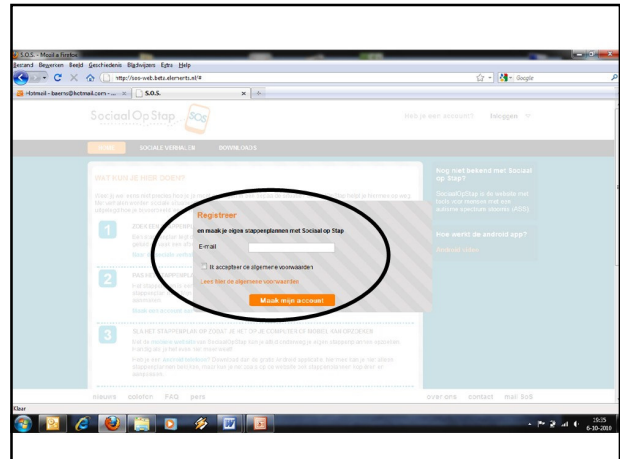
S.O.S. - Mozilla Firefox

Bestand Bewerken Beeld Geschiedenis Bladwijzers Extra Help

http://sos-web.betz.elements.nl/#

Google

Hotmail - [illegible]@hotmail.com - ... S.O.S.

Sociaal Op Stap SOS

Heb je een account? Inloggen

HOME SOCIALE VERHALEN DOWNLOADS

WAT KUN JE HIER DOEN?

1

2

3

Registreer

en maak je eigen stappenplannen met Sociaal op Stap

E-mail

Ik accepteer de algemene voorwaarden

Lees hier de algemene voorwaarden

Maak mijn account

Nog niet bekend met Sociaal op Stap?

Hoe werkt de android app?

nieuws colofon FAQ pers

over ons contact mail SoS

Klaar

10:35
6-10-2010